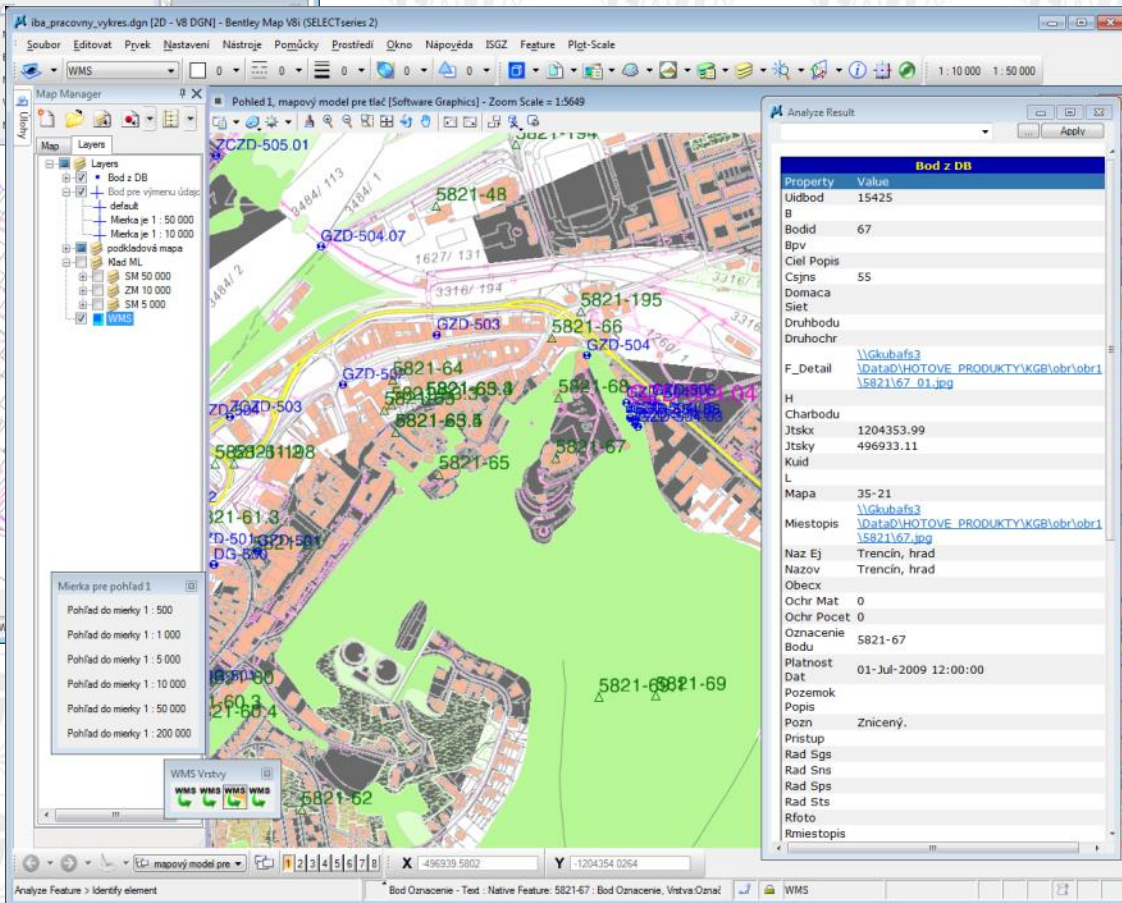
iba_pracovny_vykres.dgn [2D - V8 DGN] - Bentley Map V8i (SELECTseries 2)

Soubor Editovat Prvek Nastavení Nástroje Pomůcky Prostředí Okno Nápověda ISGZ Feature Plot-Scale

WMS 0 0 0 0 0 1 : 10 000 1 : 50 000

Map Manager
Map Layers
Layers
Bod z DB
Bod pre výmenu údaj
default
Mierka je 1 : 50 000
Mierka je 1 : 10 000
podkladová mapa
Klad ML
SM 50 000
ZM 10 000
SM 5 000
WMS

Úlohy

Pohled 1, mapový model pre tlač [Software Graphics] - Zoom Scale = 1:5649

ZCZD-505.01
5821-194
5821-48
GZD-504.07
1627/ 131
3316/ 194
3316/
5821-195
GZD-503
5821-66
GZD-504
5821-64
GZD-50
5821-63.4
5821-68
ZD-504
GZD-503
5821-63.5
5821-67
5821-128
5821-65
821-61.3
ZD-501
GZD-501
DG-500
5821-68
5821-69
60.3
21-60.4
5821-62

Mierka pre pohľad 1
Pohľad do mierky 1 : 500
Pohľad do mierky 1 : 1 000
Pohľad do mierky 1 : 5 000
Pohľad do mierky 1 : 10 000
Pohľad do mierky 1 : 50 000
Pohľad do mierky 1 : 200 000

WMS Vrstvy
WMS WMS WMS WMS

Analyze Result
Apply

| Bod z DB | |
|---|---|
| Property | Value |
| Uidbod | 15425 |
| B | |
| Bodid | 67 |
| Bpv | |
| Ciel Popis | |
| Csjns | 55 |
| Domaca Siet | |
| Druhbodu | |
| Druhochr | |
| F_Detail | \\Gkubafs3 \DataD\HOTOVE_PRODUKTY\KGB\obr\obr1 \5821\67_01.jpg |
| H | |
| Charbodu | |
| Jtskx | 1204353.99 |
| Jtsky | 496933.11 |
| Kuid | |
| L | |
| Mapa | 35-21 |
| Miestopis | \\Gkubafs3 \DataD\HOTOVE_PRODUKTY\KGB\obr\obr1 \5821\67.jpg |
| Naz Ej | Trencín, hrad |
| Nazov | Trencín, hrad |
| Obecx | |
| Ochr Mat | 0 |
| Ochr Pocet | 0 |
| Oznacenie Bodu | 5821-67 |
| Platnost Dat | 01-Jul-2009 12:00:00 |
| Pozemok Popis | |
| Pozn | Znicený. |
| Pristup | |
| Rad Sgs | |
| Rad Sns | |
| Rad Sps | |
| Rad Sts | |
| Rfoto | |
| Rmiestopis | |

mapový model pre 1 2 3 4 5 6 7 8 X -496939.5802 Y -1204354.0264

Analyze Feature > Identify element
Bod Oznacenie - Text : Native Feature: 5821-67 : Bod Oznacenie, Vrstva:Označ
WMS